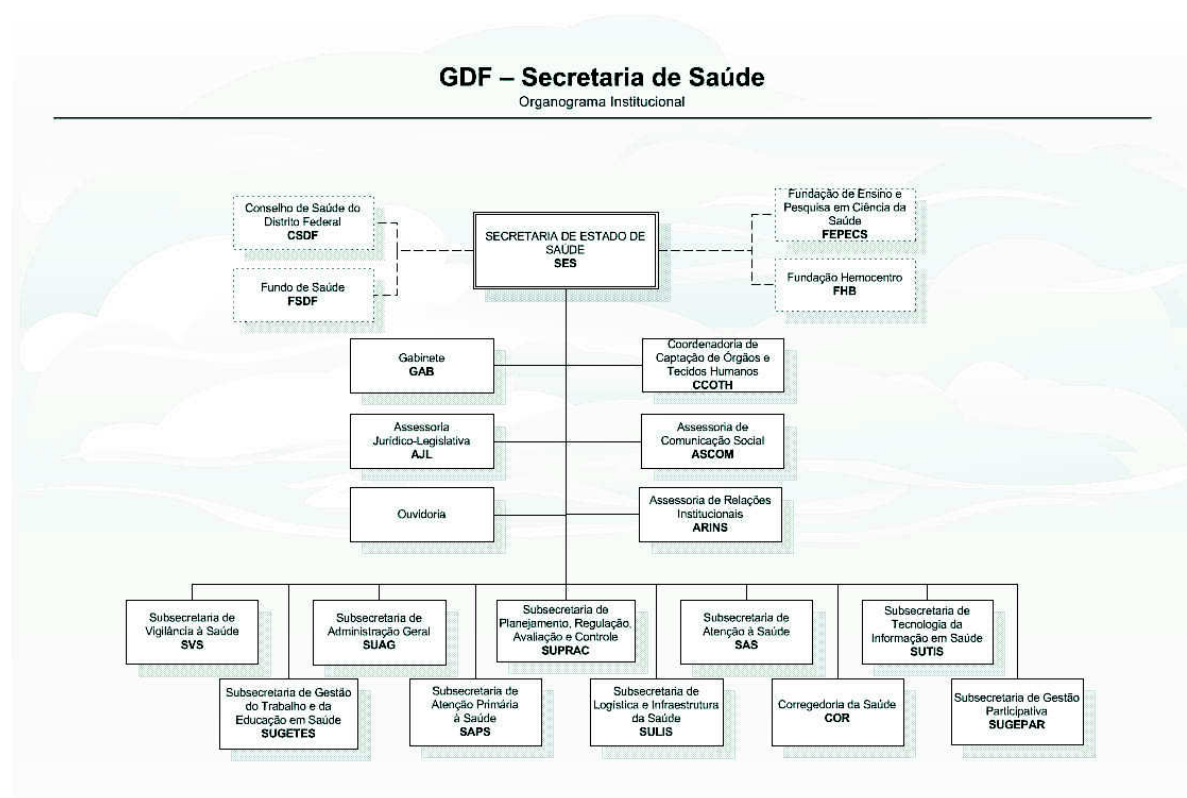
GDF – Secretaria de Saúde
Organograma Institucional

Conselho de Saúde do Distrito Federal
CSDF

Fundo de Saúde
FSDF

SECRETARIA DE ESTADO DE SAÚDE
SES

Fundação de Ensino e Pesquisa em Ciência da Saúde
FEPECS

Fundação Hemocentro
FHB

Gabinete
GAB

Coordenadoria de Captação de Órgãos e Tecidos Humanos
CCOTH

Assessoria Jurídico-Legislativa
AJL

Assessoria de Comunicação Social
ASCOM

Ouvidoria

Assessoria de Relações Institucionais
ARINS

Subsecretaria de Vigilância à Saúde
SVS

Subsecretaria de Administração Geral
SUAG

Subsecretaria de Planejamento, Regulação, Avaliação e Controle
SUPRAC

Subsecretaria de Atenção à Saúde
SAS

Subsecretaria de Tecnologia da Informação em Saúde
SUTIS

Subsecretaria de Gestão do Trabalho e da Educação em Saúde
SUGETES

Subsecretaria de Atenção Primária à Saúde
SAPS

Subsecretaria de Logística e Infraestrutura da Saúde
SULIS

Corregedoria da Saúde
COR

Subsecretaria de Gestão Participativa
SUGEPAR